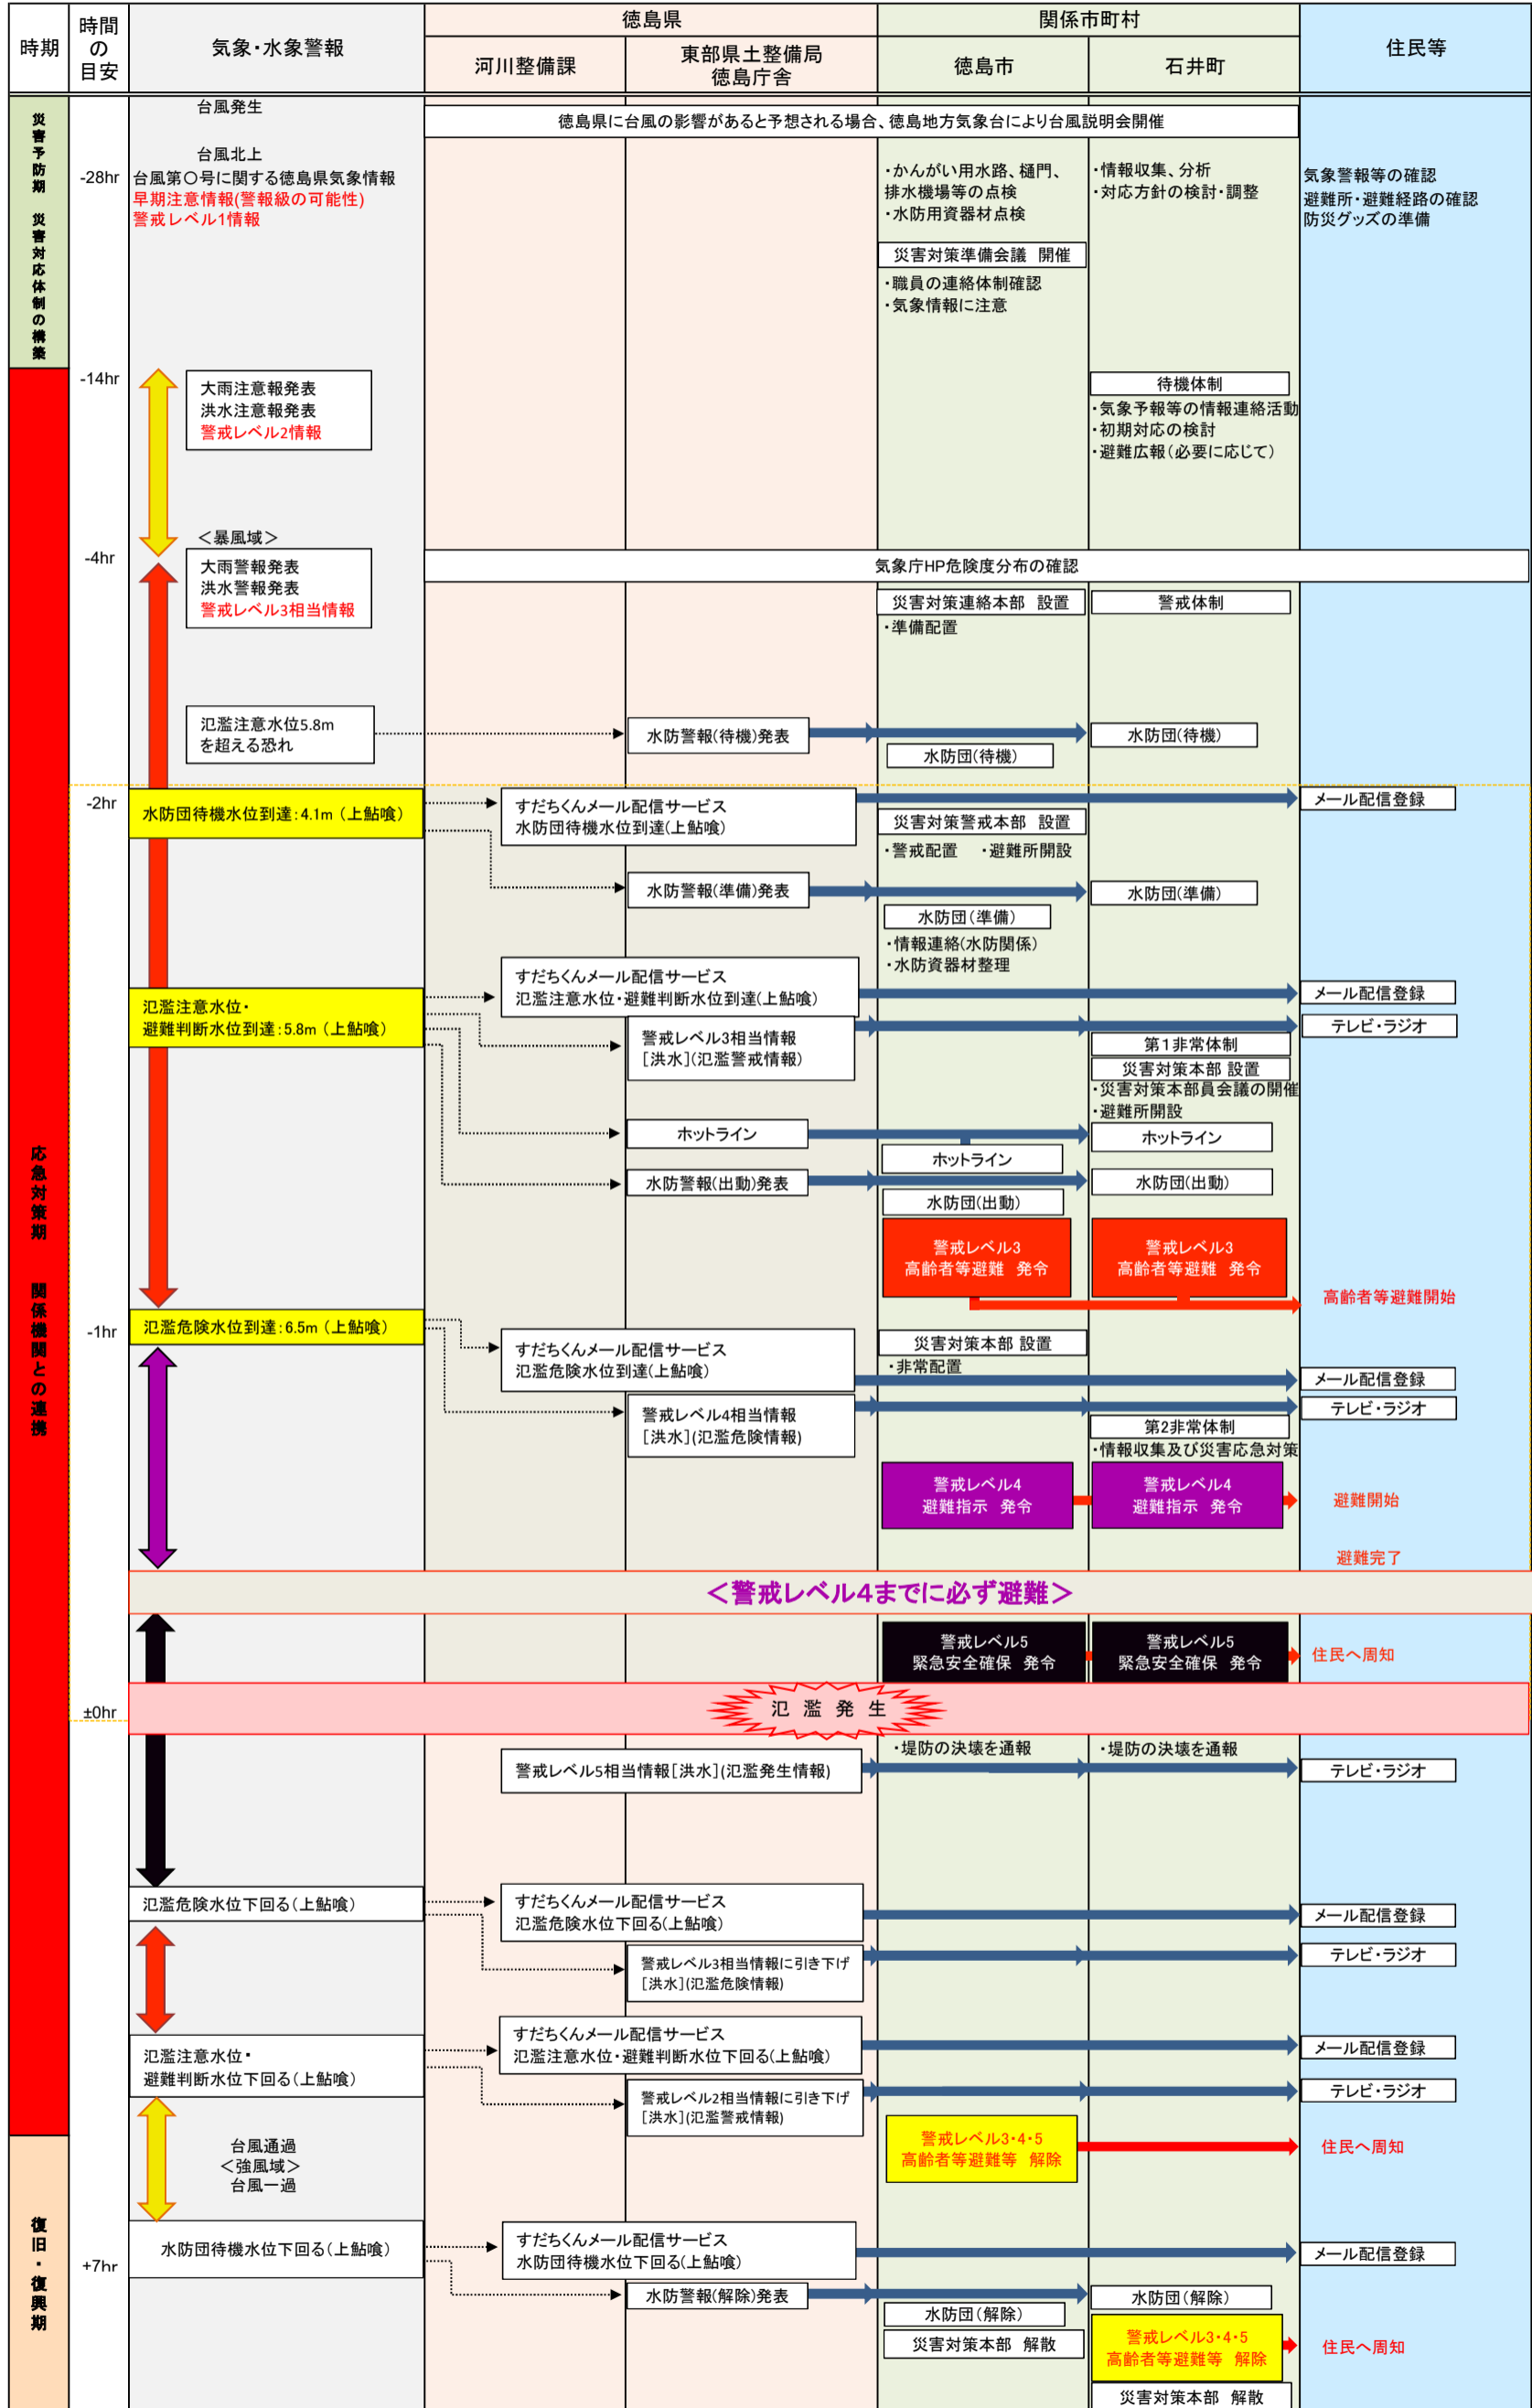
| 時期 | 時間の目安 | 気象・水象警報 | 徳島県 河川整備課 | 徳島県 東部県土整備局 徳島庁舎 | 関係市町村 徳島市 | 関係市町村 石井町 | 住民等 |
|---|---|---|---|---|---|---|---|

災害予防期 災害対応体制の構築

台風発生

徳島県に台風の影響があると予想される場合、徳島地方気象台により台風説明会開催

-28hr

台風北上
台風第○号に関する徳島県気象情報
早期注意情報(警報級の可能性)
警戒レベル1情報

・かんがい用水路、樋門、排水機場等の点検
・水防用資器材点検

災害対策準備会議 開催
・職員の連絡体制確認
・気象情報に注意

・情報収集、分析
・対応方針の検討・調整

気象警報等の確認
避難所・避難経路の確認
防災グッズの準備

応急対策期 関係機関との連携

-14hr

大雨注意報発表
洪水注意報発表
警戒レベル2情報

待機体制
・気象予報等の情報連絡活動
・初期対応の検討
・避難広報(必要に応じて)

＜暴風域＞

-4hr

大雨警報発表
洪水警報発表
警戒レベル3相当情報

気象庁HP危険度分布の確認

災害対策連絡本部 設置
・準備配置

警戒体制

氾濫注意水位5.8m
を超える恐れ

水防警報(待機)発表

水防団(待機)

水防団(待機)

-2hr

水防団待機水位到達:4.1m (上鮎喰)

すだちくんメール配信サービス
水防団待機水位到達(上鮎喰)

メール配信登録

災害対策警戒本部 設置
・警戒配置 ・避難所開設

水防警報(準備)発表

水防団(準備)

水防団(準備)
・情報連絡(水防関係)
・水防資器材整理

氾濫注意水位・
避難判断水位到達:5.8m (上鮎喰)

すだちくんメール配信サービス
氾濫注意水位・避難判断水位到達(上鮎喰)

メール配信登録

警戒レベル3相当情報
[洪水](氾濫警戒情報)

テレビ・ラジオ

第1非常体制
災害対策本部 設置
・災害対策本部員会議の開催
・避難所開設

ホットライン

ホットライン

ホットライン

水防警報(出動)発表

水防団(出動)

水防団(出動)

警戒レベル3
高齢者等避難 発令

警戒レベル3
高齢者等避難 発令

高齢者等避難開始

-1hr

氾濫危険水位到達:6.5m (上鮎喰)

すだちくんメール配信サービス
氾濫危険水位到達(上鮎喰)

災害対策本部 設置
・非常配置

メール配信登録

警戒レベル4相当情報
[洪水](氾濫危険情報)

テレビ・ラジオ

第2非常体制
・情報収集及び災害応急対策

警戒レベル4
避難指示 発令

警戒レベル4
避難指示 発令

避難開始

避難完了

＜警戒レベル4までに必ず避難＞

警戒レベル5
緊急安全確保 発令

警戒レベル5
緊急安全確保 発令

住民へ周知

±0hr

氾 濫 発 生

・堤防の決壊を通報

・堤防の決壊を通報

警戒レベル5相当情報[洪水](氾濫発生情報)

テレビ・ラジオ

氾濫危険水位下回る(上鮎喰)

すだちくんメール配信サービス
氾濫危険水位下回る(上鮎喰)

メール配信登録

警戒レベル3相当情報に引き下げ
[洪水](氾濫危険情報)

テレビ・ラジオ

氾濫注意水位・
避難判断水位下回る(上鮎喰)

すだちくんメール配信サービス
氾濫注意水位・避難判断水位下回る(上鮎喰)

メール配信登録

警戒レベル2相当情報に引き下げ
[洪水](氾濫警戒情報)

テレビ・ラジオ

警戒レベル3・4・5
高齢者等避難等 解除

住民へ周知

台風通過
＜強風域＞
台風一過

復旧・復興期

+7hr

水防団待機水位下回る(上鮎喰)

すだちくんメール配信サービス
水防団待機水位下回る(上鮎喰)

メール配信登録

水防警報(解除)発表

水防団(解除)

水防団(解除)

災害対策本部 解散

警戒レベル3・4・5
高齢者等避難等 解除

住民へ周知

災害対策本部 解散